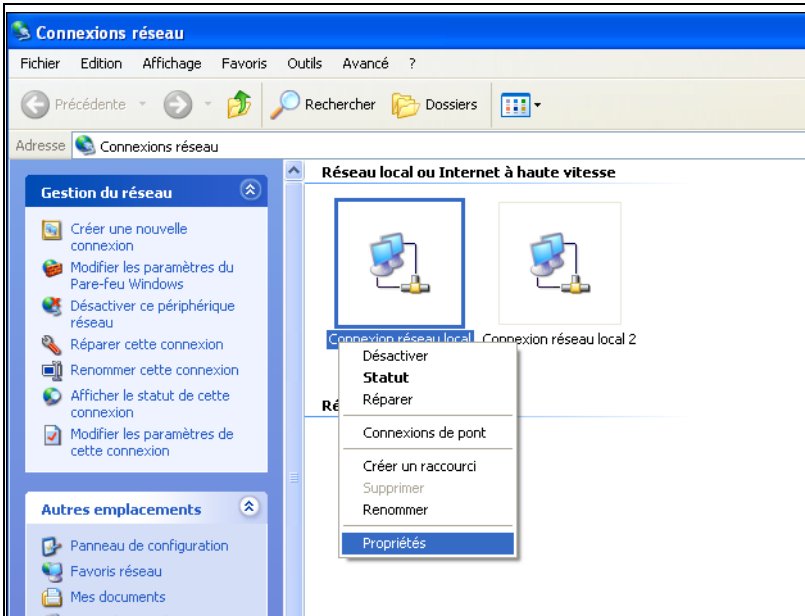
Connexions réseau

Fichier Edition Affichage Favoris Outils Avancé ?

Précédente Rechercher Dossiers

Adresse Connexions réseau

Gestion du réseau

Créer une nouvelle connexion

Modifier les paramètres du Pare-feu Windows

Désactiver ce périphérique réseau

Réparer cette connexion

Renommer cette connexion

Afficher le statut de cette connexion

Modifier les paramètres de cette connexion

Autres emplacements

Panneau de configuration

Favoris réseau

Mes documents

Réseau local ou Internet à haute vitesse

Connexion réseau local

Connexion réseau local 2

Ré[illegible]

Désactiver
Statut
Réparer
Connexions de pont
Créer un raccourci
Supprimer
Renommer
Propriétés